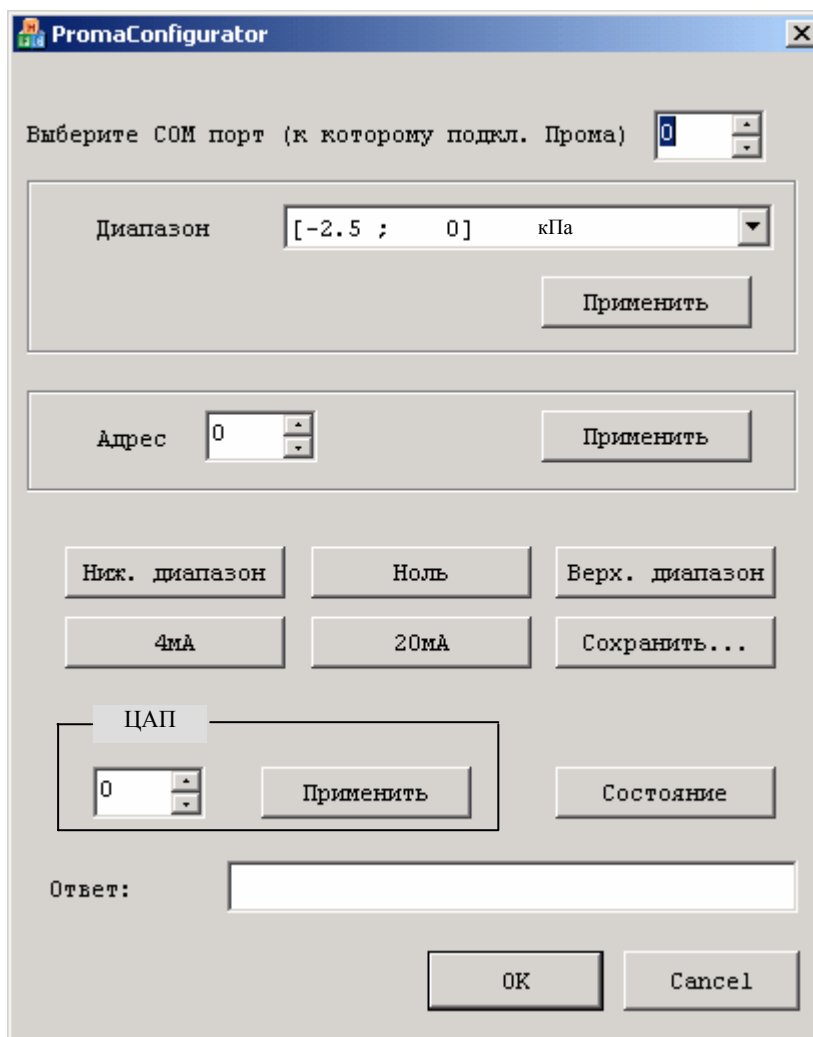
PromaConfigurator

Выберите COM порт (к которому подкл. Прома) 0

Диапазон [-2.5 ; 0] кПа

Применить

Адрес 0

Применить

Ниж. диапазон

Ноль

Верх. диапазон

4мА

20мА

Сохранить...

ЦАП

0

Применить

Состояние

Ответ:

OK

Cancel